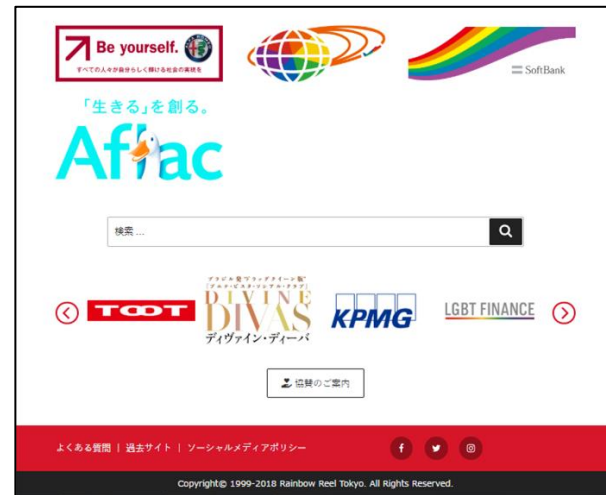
Be yourself.
すべての人々が自分らしく輝ける社会の実現を

SoftBank

「生きる」を創る。
Aflac

検索 ...

TOOT
ブラジル発ドラァグクイーン物語
DIVINE DIVAS
ディヴァイン・ディーバ
KPMG
LGBT FINANCE

協賛のご案内

よくある質問 | 過去サイト | ソーシャルメディアポリシー

Copyright© 1999-2018 Rainbow Reel Tokyo. All Rights Reserved.